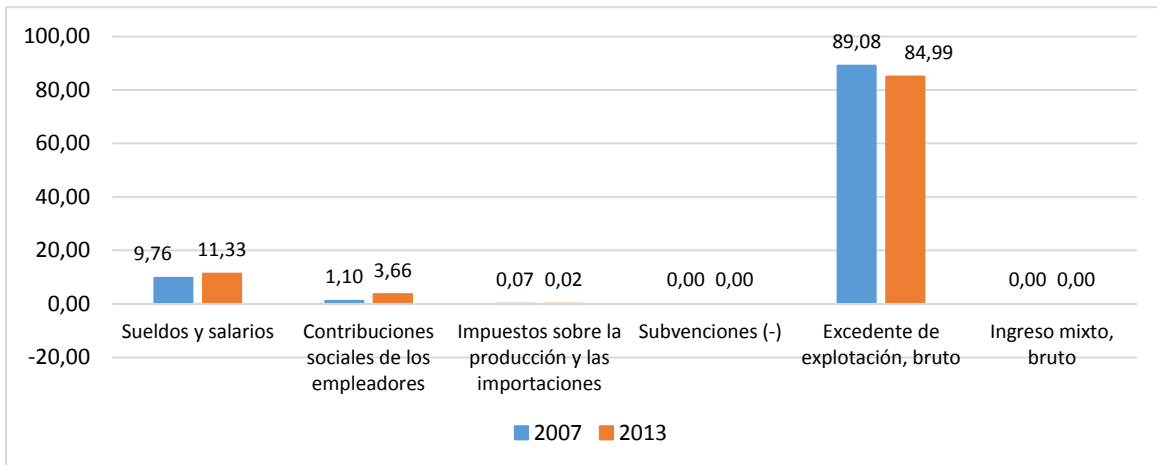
100,00
80,00
60,00
40,00
20,00
0,00
-20,00

9,76 11,33
1,10 3,66
0,07 0,02
0,00 0,00
89,08 84,99
0,00 0,00

Sueldos y salarios
Contribuciones sociales de los empleadores
Impuestos sobre la producción y las importaciones
Subvenciones (-)
Excedente de explotación, bruto
Ingreso mixto, bruto

2007 2013